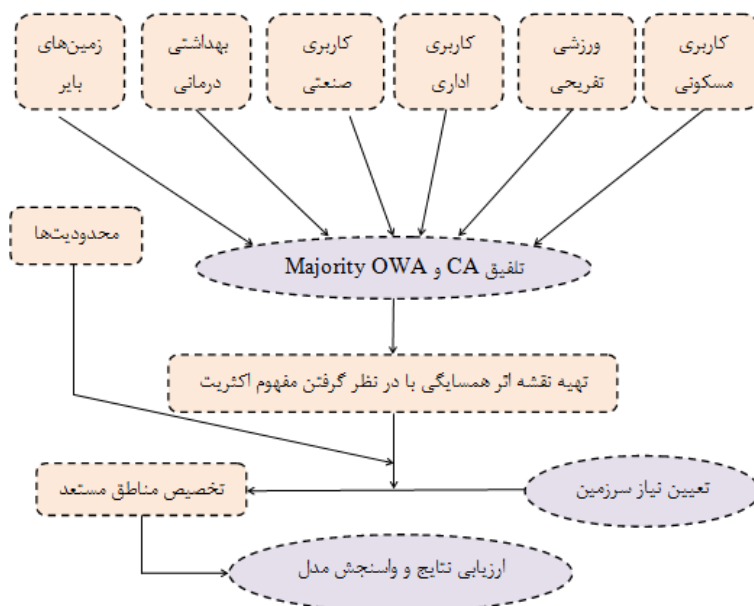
کاربری مسکونی

ورزشی تفریحی

کاربری اداری

کاربری صنعتی

بهداشتی درمانی

زمین‌های بایر

محدودیت‌ها

تلفیق CA و Majority OWA

تهیه نقشه اثر همسایگی با در نظر گرفتن مفهوم اکثریت

تعیین نیاز سرزمین

تخصیص مناطق مستعد

ارزیابی نتایج و واسنجش مدل